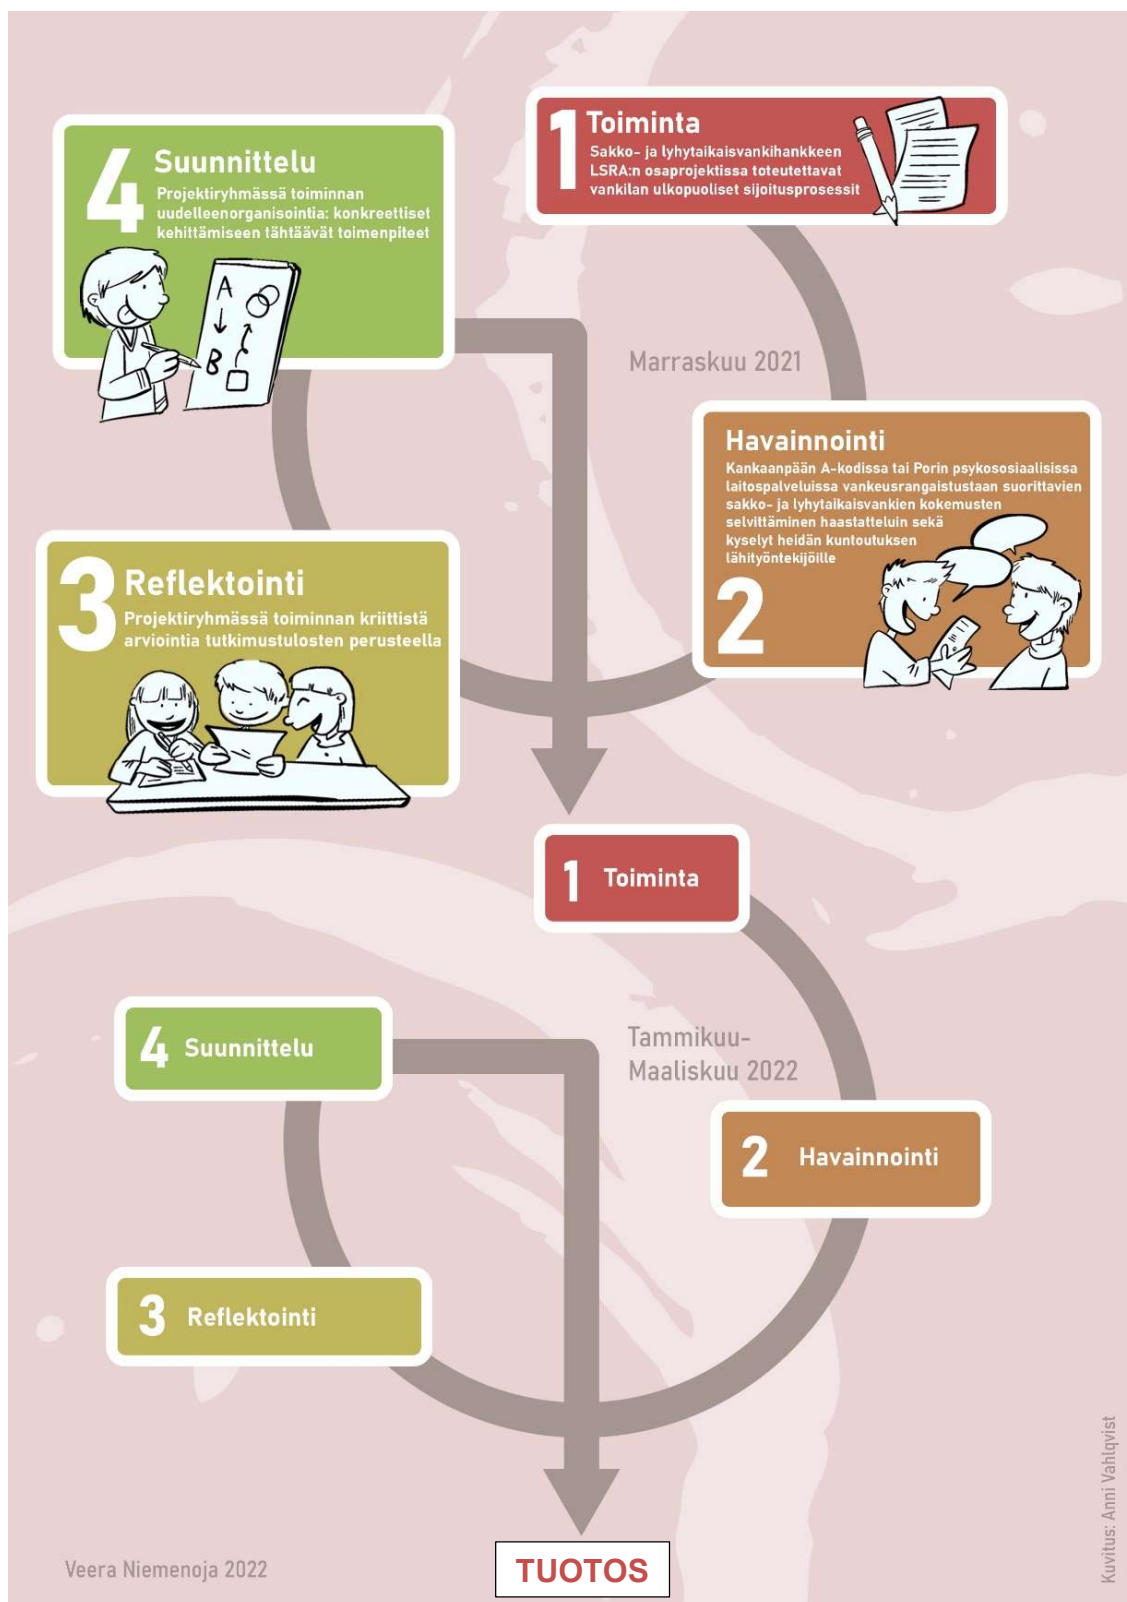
1 Toiminta
Sakko- ja lyhytaikaisvankihankkeen LSRA:n osaprojektissa toteutettavat vankilan ulkopuoliset sijoitusprosessit

4 Suunnittelu
Projektiryhmässä toiminnan uudelleenorganisointia: konkreettiset kehittämiseen tähtäävät toimenpiteet

A B

Marraskuu 2021

Havainnointi
Kankaanpään A-kodissa tai Porin psykososiaalisissa laitospalveluissa vankeusrangaistustaan suorittavien sakko- ja lyhytaikaisvankien kokemusten selvittäminen haastatteluin sekä kyselyt heidän kuntoutuksen lähityöntekijöille
2

3 Reflektointi
Projektiryhmässä toiminnan kriittistä arviointia tutkimustulosten perusteella

1 Toiminta

4 Suunnittelu

Tammikuu-Maaliskuu 2022

2 Havainnointi

3 Reflektointi

Kuvitus: Anni Vahlqvist

Veera Niemenoja 2022

TUOTOS